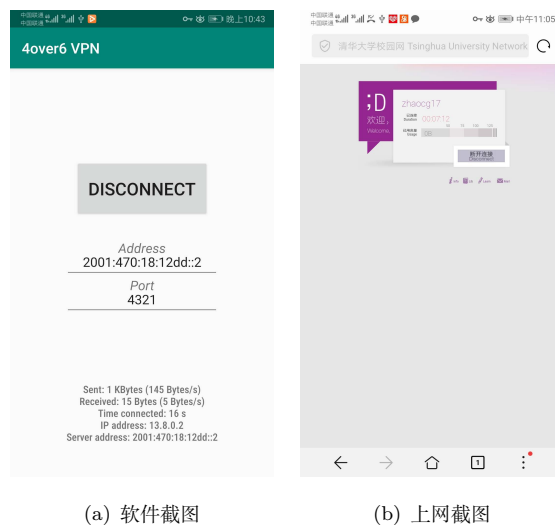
中国联通 中国联通 晚上10:43

4over6 VPN

DISCONNECT

Address
2001:470:18:12dd::2

Port
4321

Sent: 1 KBytes (145 Bytes/s)
Received: 15 Bytes (5 Bytes/s)
Time connected: 16 s
IP address: 13.8.0.2
Server address: 2001:470:18:12dd::2

(a) 软件截图

中国联通 中国联通 中午11:05

清华大学校园网 Tsinghua University Network

;D
欢迎,
Welcome,

zhaocg17
在线时长 Duration 00:07:12
已用流量 Usage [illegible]

断开连接 Disconnect

(b) 上网截图